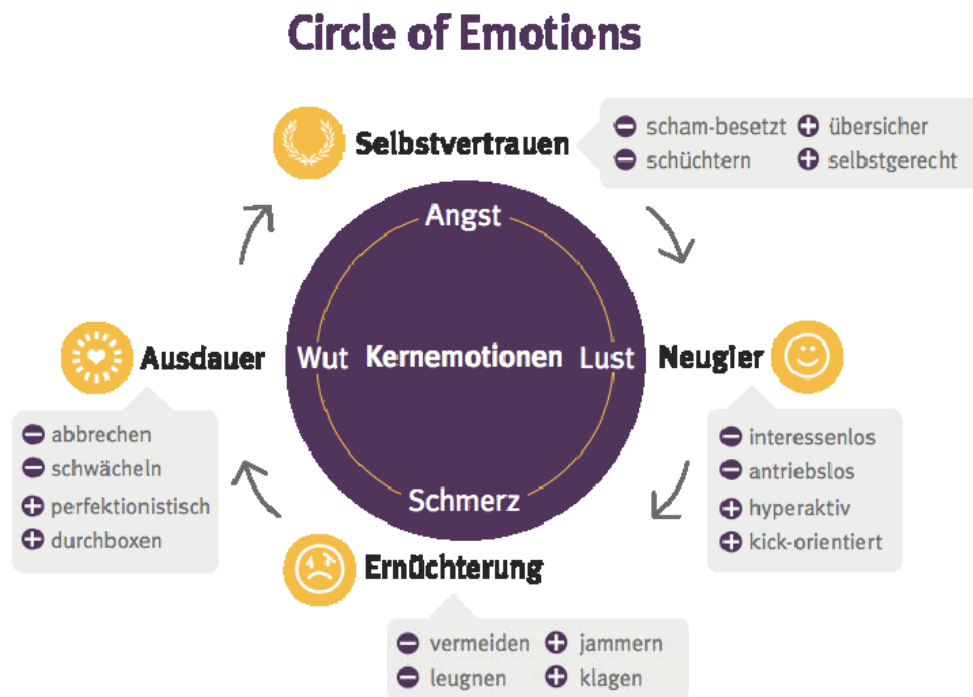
Circle of Emotions

Selbstvertrauen

− scham-besetzt + übersicher
− schüchtern + selbstgerecht

Angst

Wut Kernemotionen Lust

Schmerz

Neugier

− interessenlos
− antriebslos
+ hyperaktiv
+ kick-orientiert

Ausdauer

− abbrechen
− schwächeln
+ perfektionistisch
+ durchboxen

Ernüchterung

− vermeiden + jammern
− leugnen + klagen